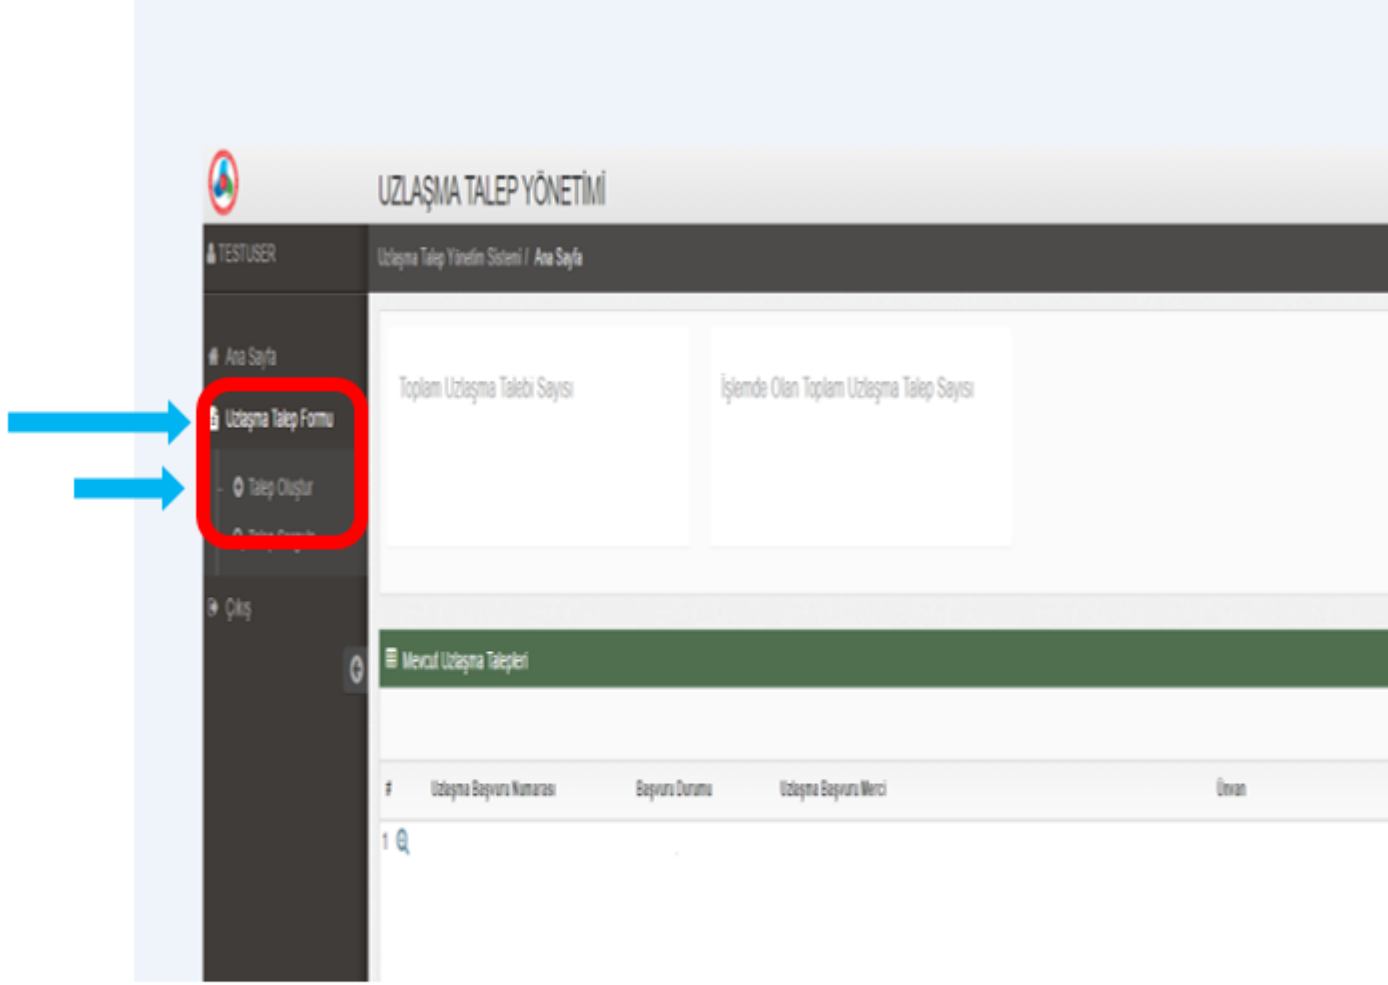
UZLAŞMA TALEP YÖNETİMİ

TESTUSER

Uzlaşma Talep Yönetim Sistemi / Ana Sayfa

Ana Sayfa

Uzlaşma Talep Formu

Talep Oluştur

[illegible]

Çıkış

Toplam Uzlaşma Talebi Sayısı

İşlemde Olan Toplam Uzlaşma Talep Sayısı

Mevcut Uzlaşma Talepleri

| # | Uzlaşma Başvuru Numarası | Başvuru Durumu | Uzlaşma Başvuru Merci | Ünvan |
|---|---|---|---|---|
| 1 | | | | |